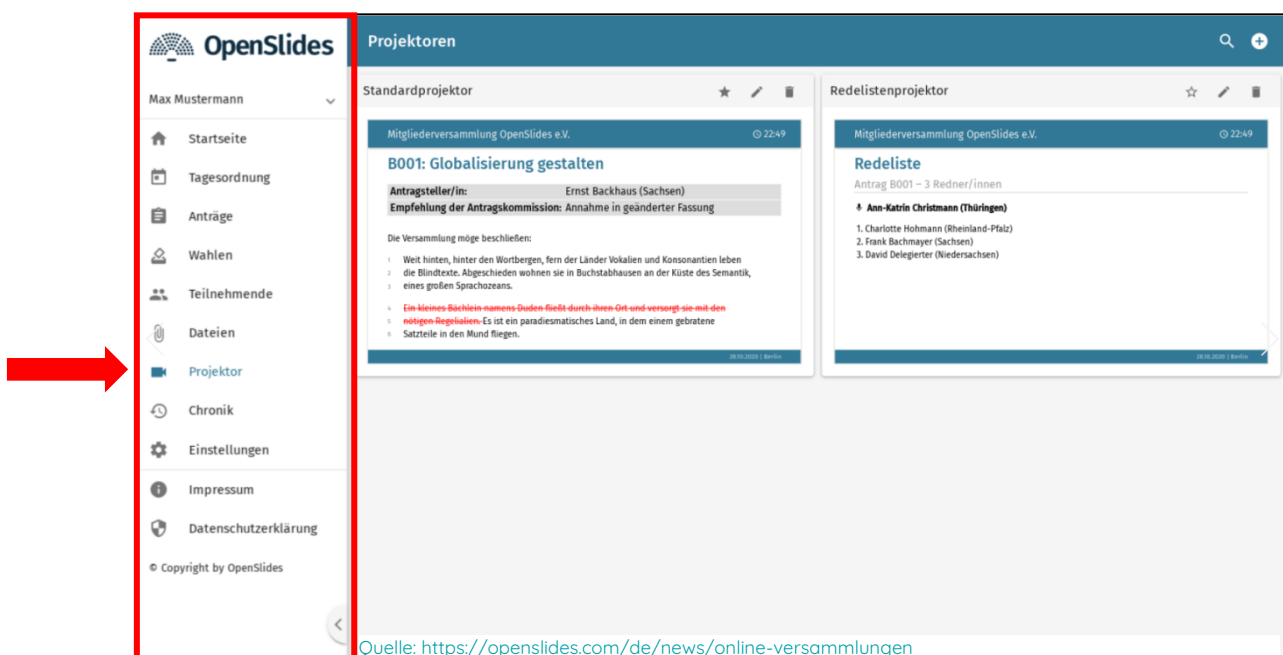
OpenSlides

Max Mustermann

Startseite
Tagesordnung
Anträge
Wahlen
Teilnehmende
Dateien
Projektor
Chronik
Einstellungen
Impressum
Datenschutzerklärung

© Copyright by OpenSlides

Projektoren

Standardprojektor

Mitgliederversammlung OpenSlides e.V. 22:49

B001: Globalisierung gestalten

| Antragsteller/in: | Ernst Backhaus (Sachsen) |
|---|---|
| Empfehlung der Antragskommission: | Annahme in geänderter Fassung |

Die Versammlung möge beschließen:

1 Weit hinten, hinter den Wortbergen, fern der Länder Vokalien und Konsonantien leben
2 die Blindtexte. Abgeschieden wohnen sie in Buchstabhausen an der Küste des Semantik,
3 eines großen Sprachozeans.

4 Ein kleines Bächlein namens Duden fließt durch ihren Ort und versorgt sie mit den
5 nötigen Regelialien. Es ist ein paradiesmatisches Land, in dem einem gebratene
6 Satzteile in den Mund fliegen.

28.10.2020 | Berlin

Redelistenprojektor

Mitgliederversammlung OpenSlides e.V. 22:49

Redeliste

Antrag B001 – 3 Redner/innen

Ann-Katrin Christmann (Thüringen)

1. Charlotte Hohmann (Rheinland-Pfalz)
2. Frank Bachmayer (Sachsen)
3. David Delegierter (Niedersachsen)

28.10.2020 | Berlin

Quelle: https://openslides.com/de/news/online-versammlungen